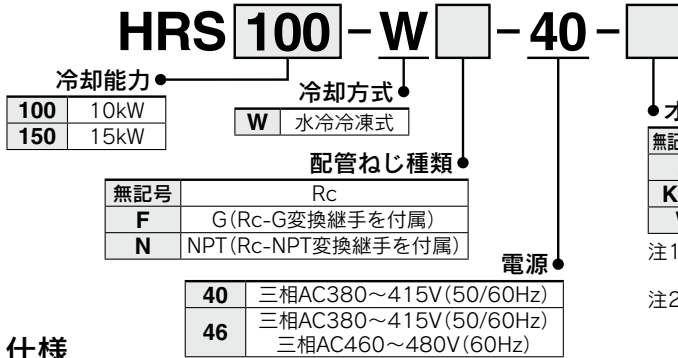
HRS 100 - W  - 40 -

冷却能力

| 100 | 10kW |
|---|---|
| 150 | 15kW |

冷却方式

| W | 水冷冷凍式 |
|---|---|

配管ねじ種類

| 無記号 | Rc |
|---|---|
| F | G(Rc-G変換継手を付属) |
| N | NPT(Rc-NPT変換継手を付属) |

電源

| 40 | 三相AC380～415V(50/60Hz) |
|---|---|
| 46 | 三相AC380～415V(50/60Hz) 三相AC460～480V(60Hz) |

オ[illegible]

| 無記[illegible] |
|---|
| K |
| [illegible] |

注1

注2

仕様